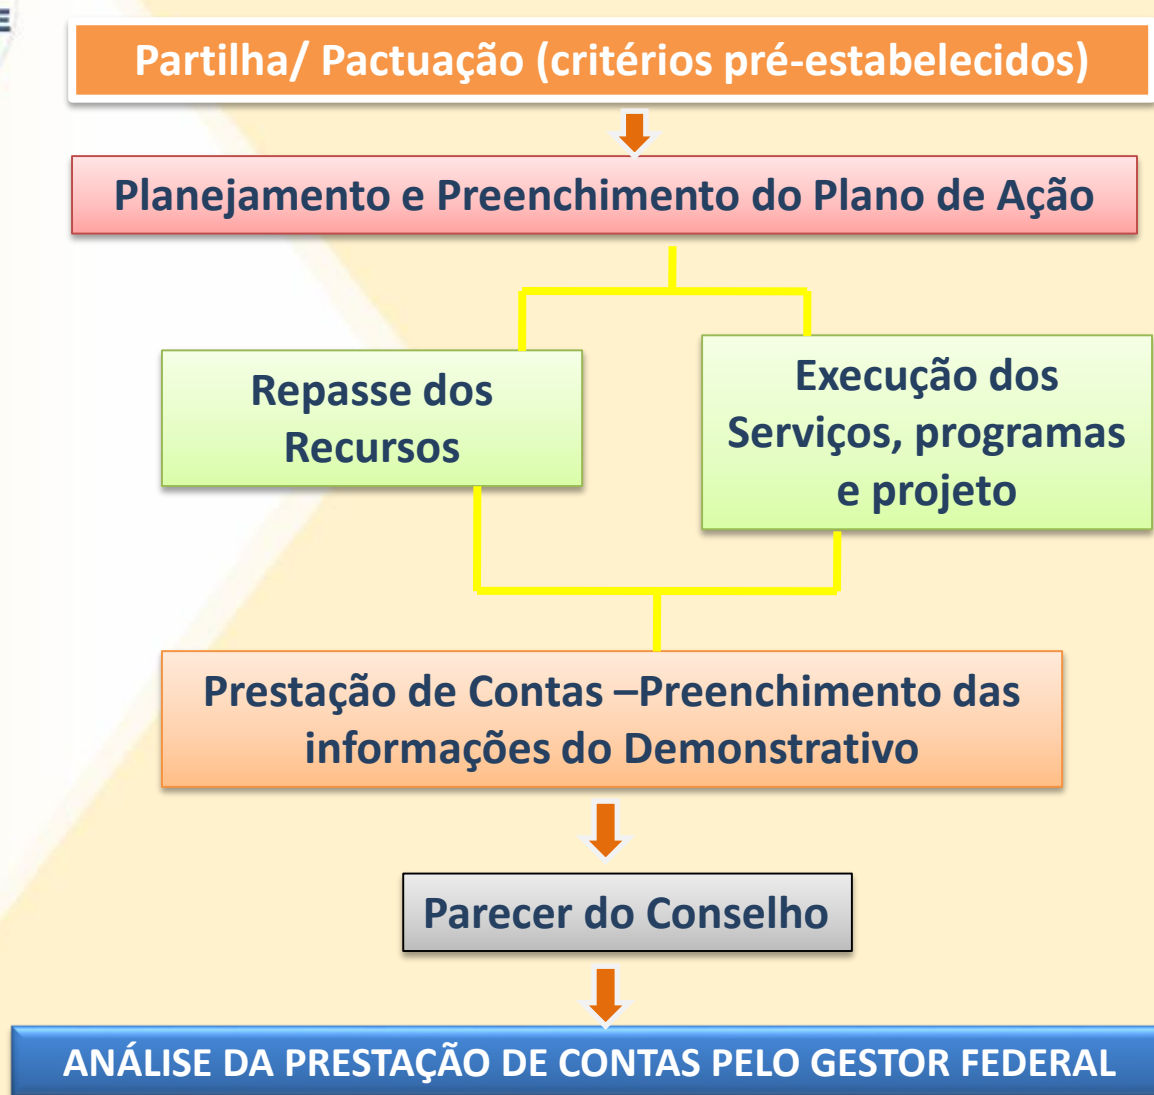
Partilha/ Pactuação (critérios pré-estabelecidos)

Planejamento e Preenchimento do Plano de Ação

Repasse dos Recursos

Execução dos Serviços, programas e projeto

Prestação de Contas –Preenchimento das informações do Demonstrativo

Parecer do Conselho

ANÁLISE DA PRESTAÇÃO DE CONTAS PELO GESTOR FEDERAL